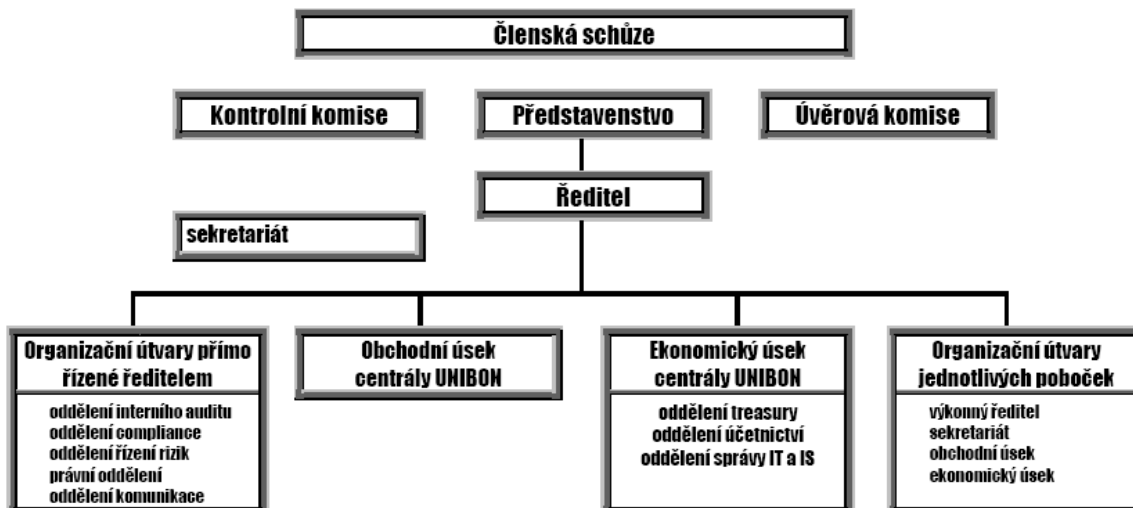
Členská schůze

Kontrolní komise

Představenstvo

Úvěrová komise

Ředitel

sekretariát

Organizační útvary přímo řízené ředitelem

oddělení interního auditu
oddělení compliance
oddělení řízení rizik
právní oddělení
oddělení komunikace

Obchodní úsek centrály UNIBON

Ekonomický úsek centrály UNIBON

oddělení treasury
oddělení účetnictví
oddělení správy IT a IS

Organizační útvary jednotlivých poboček

výkonný ředitel
sekretariát
obchodní úsek
ekonomický úsek